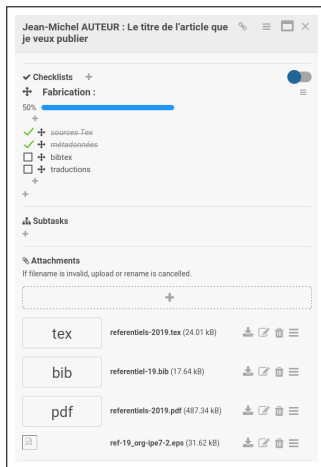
Jean-Michel AUTEUR : Le titre de l'article que je veux publier

Checklists +
Fabrication :
50%
+
sources Tex
métadonnées
bibtex
traductions
+

Subtasks
+

Attachments
If filename is invalid, upload or rename is cancelled.
+

tex referentiels-2019.tex (24.01 kB)

bib referentiel-19.bib (17.64 kB)

pdf referentiels-2019.pdf (487.34 kB)

ref-19_org-ipe7-2.eps (31.62 kB)